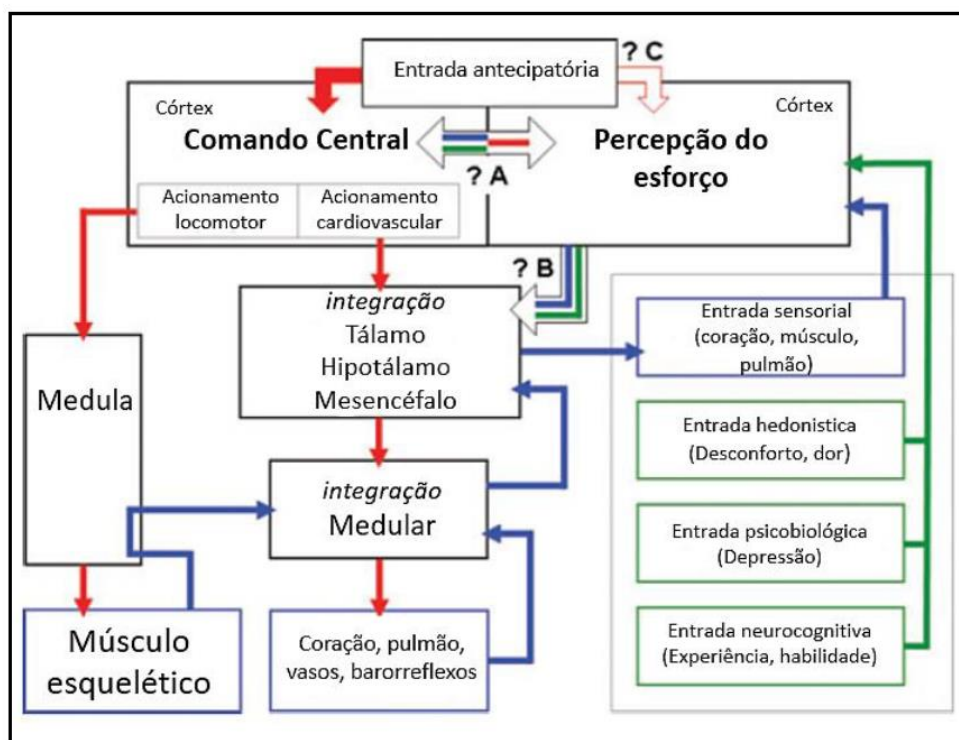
Entrada antecipatória

? C

Córtex

Córtex

Comando Central

Percepção do esforço

? A

Acionamento locomotor

Acionamento cardiovascular

? B

integração
Tálamo
Hipotálamo
Mesencéfalo

Entrada sensorial (coração, músculo, pulmão)

Medula

Entrada hedonistica (Desconforto, dor)

integração
Medular

Entrada psicobiológica (Depressão)

Músculo esquelético

Coração, pulmão, vasos, barorreflexos

Entrada neurocognitiva (Experiência, habilidade)